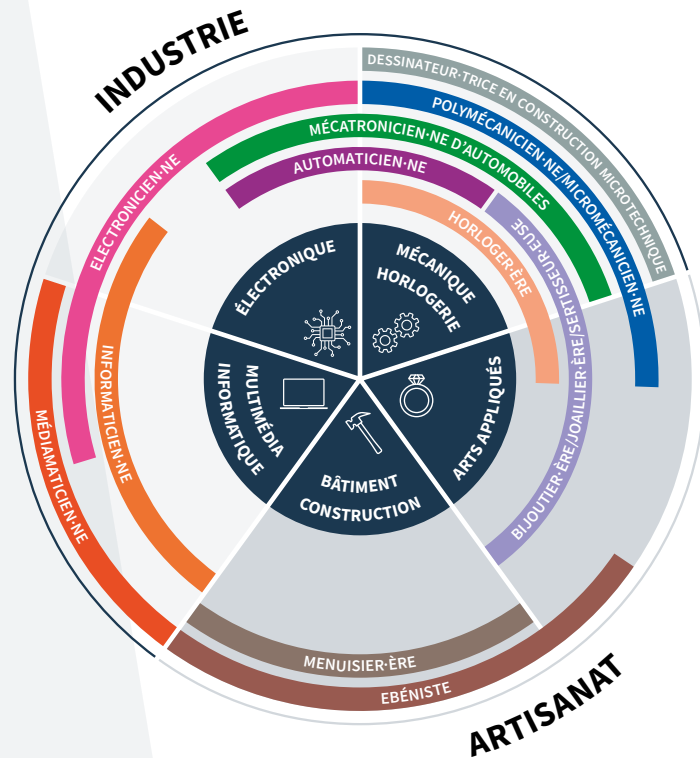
INDUSTRIE

DESSINATEUR·TRICE EN CONSTRUCTION MICROTECHNIQUE

POLYMÉCANICIEN·NE/MICROMÉCANICIEN·NE

MÉCATRONICIEN·NE D'AUTOMOBILES

AUTOMATICIEN·NE

HORLOGER·ÈRE

BIJOUTIER·ÈRE/JOAILLIER·ÈRE/SERTISSEUR·EUSE

ELECTRONICIEN·NE

INFORMATICIEN·NE

MÉDIAMATICIEN·NE

ÉLECTRONIQUE

MÉCANIQUE HORLOGERIE

ARTS APPLIQUÉS

BÂTIMENT CONSTRUCTION

MULTIMÉDIA INFORMATIQUE

MENUISIER·ÈRE

EBÉNISTE

ARTISANAT